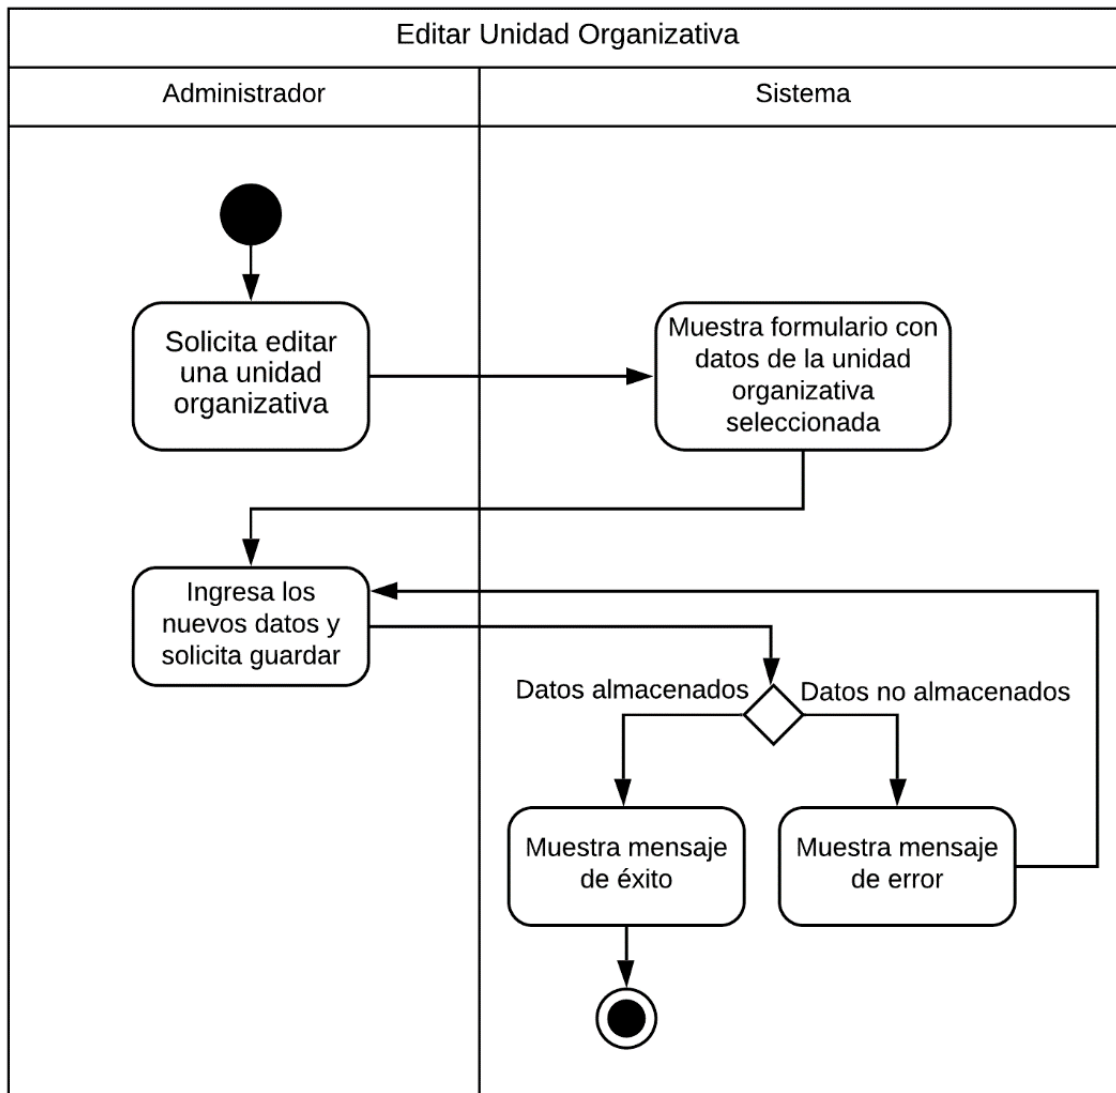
Editar Unidad Organizativa

Administrador

Sistema

Solicita editar una unidad organizativa

Muestra formulario con datos de la unidad organizativa seleccionada

Ingresa los nuevos datos y solicita guardar

Datos almacenados

Datos no almacenados

Muestra mensaje de éxito

Muestra mensaje de error